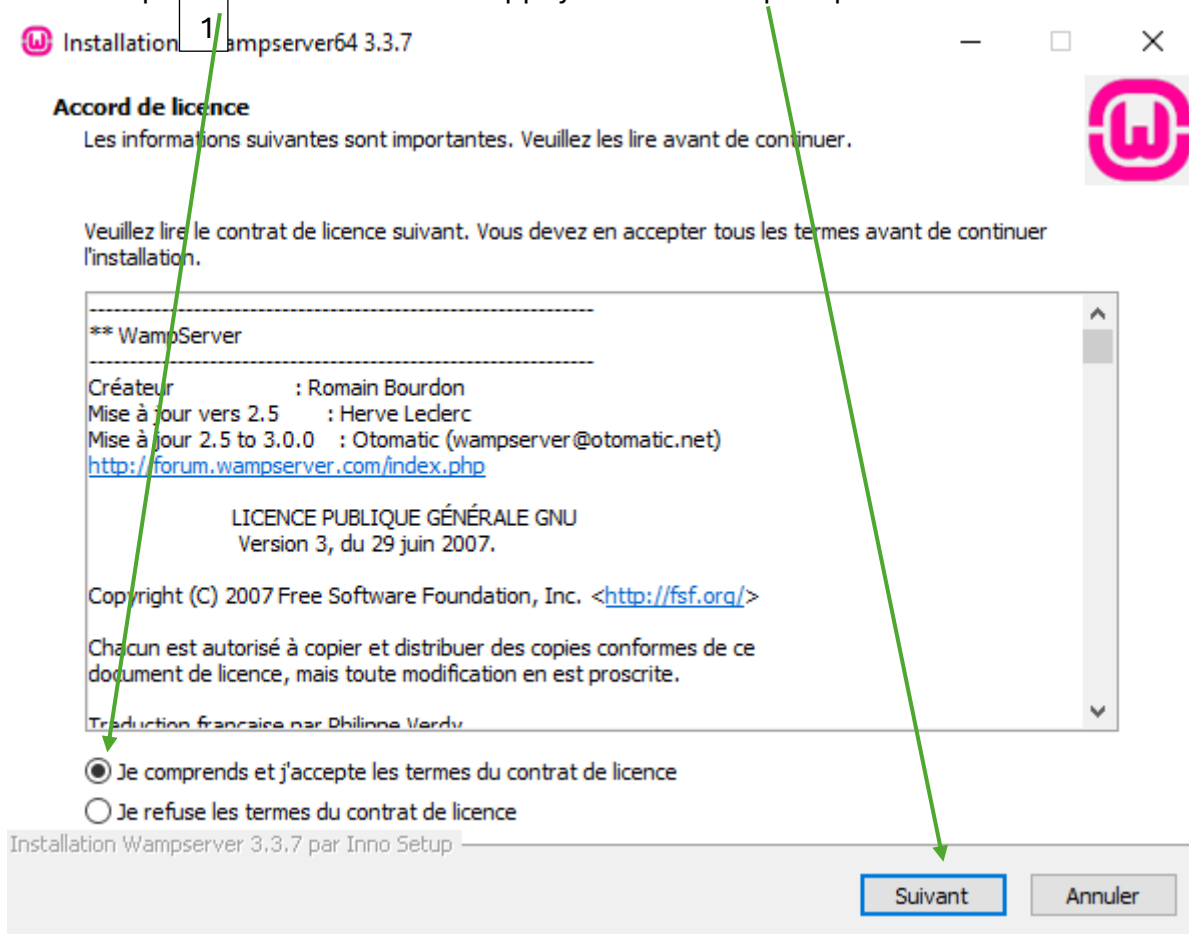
1

Installation Wampserver64 3.3.7

Accord de licence
Les informations suivantes sont importantes. Veuillez les lire avant de continuer.

Veuillez lire le contrat de licence suivant. Vous devez en accepter tous les termes avant de continuer l'installation.

---------------------------------------------------------------
** WampServer
---------------------------------------------------------------
Créateur : Romain Bourdon
Mise à jour vers 2.5 : Herve Leclerc
Mise à jour 2.5 to 3.0.0 : Otomatic (wampserver@otomatic.net)
http://forum.wampserver.com/index.php

LICENCE PUBLIQUE GÉNÉRALE GNU
Version 3, du 29 juin 2007.

Copyright (C) 2007 Free Software Foundation, Inc. <http://fsf.org/>

Chacun est autorisé à copier et distribuer des copies conformes de ce document de licence, mais toute modification en est proscrite.

Traduction française par Philippe Verdy

Je comprends et j'accepte les termes du contrat de licence

Je refuse les termes du contrat de licence

Installation Wampserver 3.3.7 par Inno Setup

Suivant

Annuler